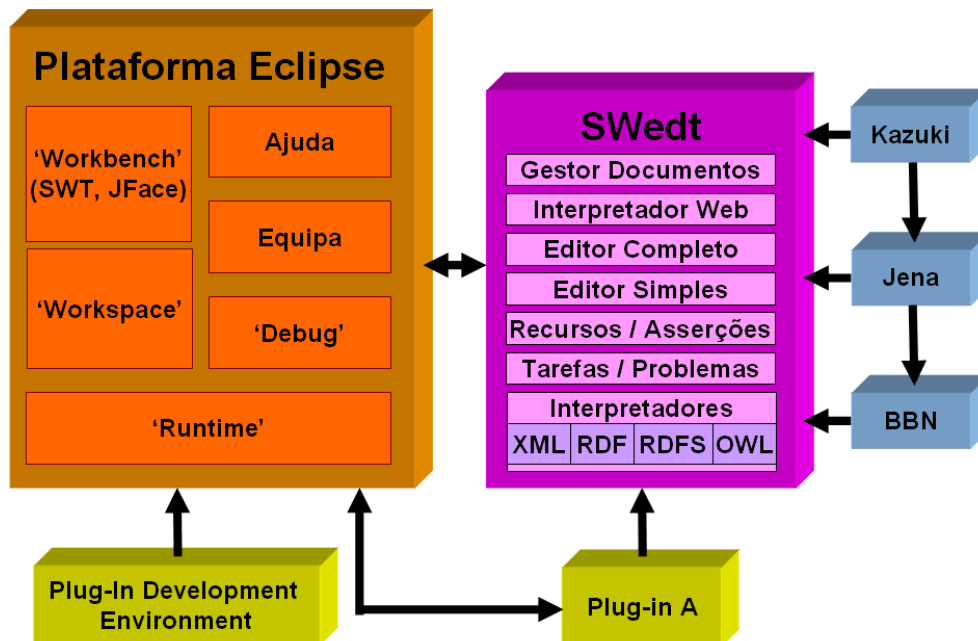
Plataforma Eclipse

‘Workbench’ (SWT, JFace)

Ajuda

Equipa

‘Workspace’

‘Debug’

‘Runtime’

SWedt

Gestor Documentos

Interpretador Web

Editor Completo

Editor Simples

Recursos / Asserções

Tarefas / Problemas

Interpretadores

XML

RDF

RDFS

OWL

Kazuki

Jena

BBN

Plug-In Development Environment

Plug-in A